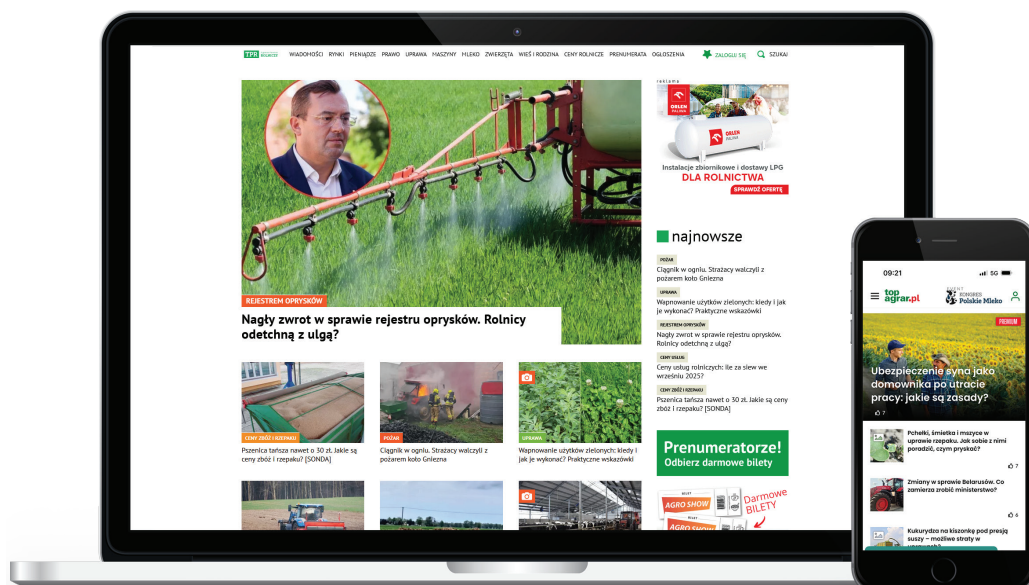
TPR ROLNICZY WIADOMOŚCI RYNKI PIENIĄDZE PRAWO UPRAWA MASZYNY MLEKO ZWIERZĘTA WIEŚ I RODZINA CENY ROLNICZE PRENUMERATA OGŁOSZENIA ZALOGUJ SIĘ SZUKAJ

REJESTREM OPRYSKÓW
Nagły zwrot w sprawie rejestru oprysków. Rolnicy odetchną z ulgą?

reklama
ORLEN PALIWA
Instalacje zbiornikowe i dostawy LPG
DLA ROLNICTWA
SPRAWDŹ OFERTĘ

najnowsze
POŻAR
Ciągnik w ogniu. Strażacy walczyli z pożarem koło Gniezna
UPRAWA
Wapnowanie użytków zielonych: kiedy i jak je wykonać? Praktyczne wskazówki
REJESTREM OPRYSKÓW
Nagły zwrot w sprawie rejestru oprysków. Rolnicy odetchną z ulgą?
CENY USŁUG
Ceny usług rolniczych: ile za siew we wrześniu 2025?
CENY ZBÓŻ I RZEPAKU
Pszenica tańsza nawet o 30 zł. Jakie są ceny zbóż i rzepaku? [SONDA]

CENY ZBÓŻ I RZEPAKU
Pszenica tańsza nawet o 30 zł. Jakie są ceny zbóż i rzepaku? [SONDA]
POŻAR
Ciągnik w ogniu. Strażacy walczyli z pożarem koło Gniezna
UPRAWA
Wapnowanie użytków zielonych: kiedy i jak je wykonać? Praktyczne wskazówki

Prenumeratorze!
Odbierz darmowe bilety
AGRO SHOW
Darmowe BILETY

09:21 5G
topagrar.pl
KONGRES Polskie Mleko
PREMIUM
Ubezpieczenie syna jako domownika po utracie pracy: jakie są zasady?
7
Pchełki, śmietka i mszyce w uprawie rzepaku. Jak sobie z nimi poradzić, czym pryskać?
7
Zmiany w sprawie Białorusów. Co zamierza zrobić ministerstwo?
6
Kukurydza na kiszonkę pod presją suszy – możliwe straty w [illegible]